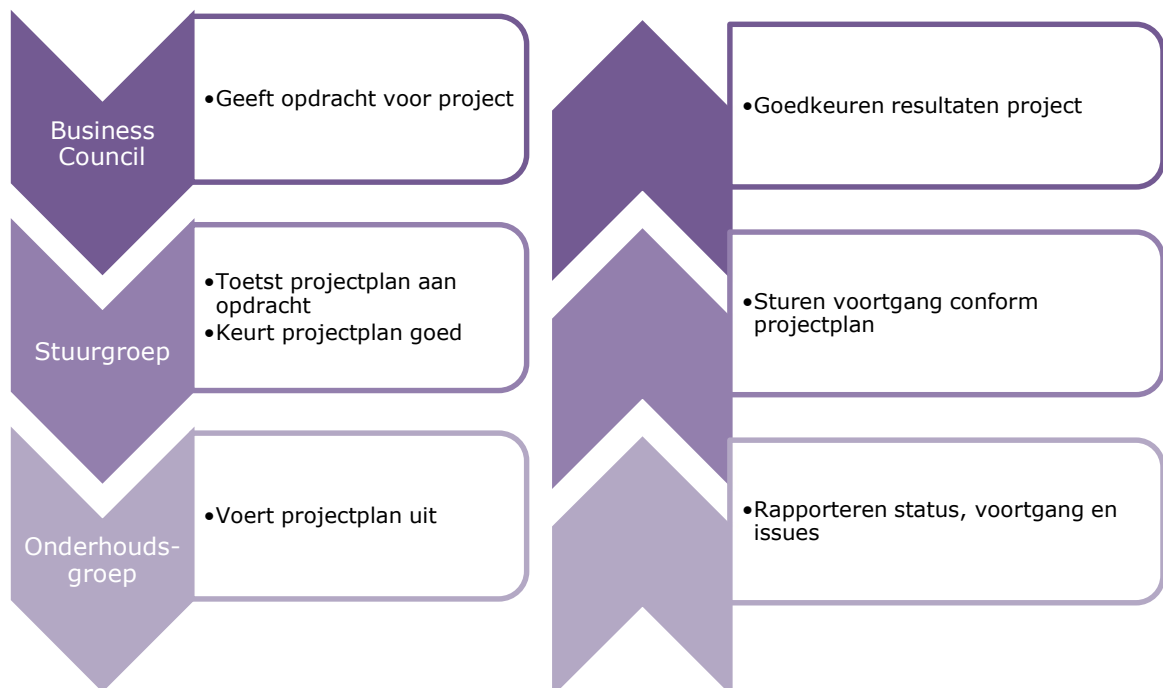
Business Council

•Geeft opdracht voor project

Stuurgroep

•Toetst projectplan aan opdracht
•Keurt projectplan goed

Onderhouds-groep

•Voert projectplan uit

•Goedkeuren resultaten project

•Sturen voortgang conform projectplan

•Rapporteren status, voortgang en issues